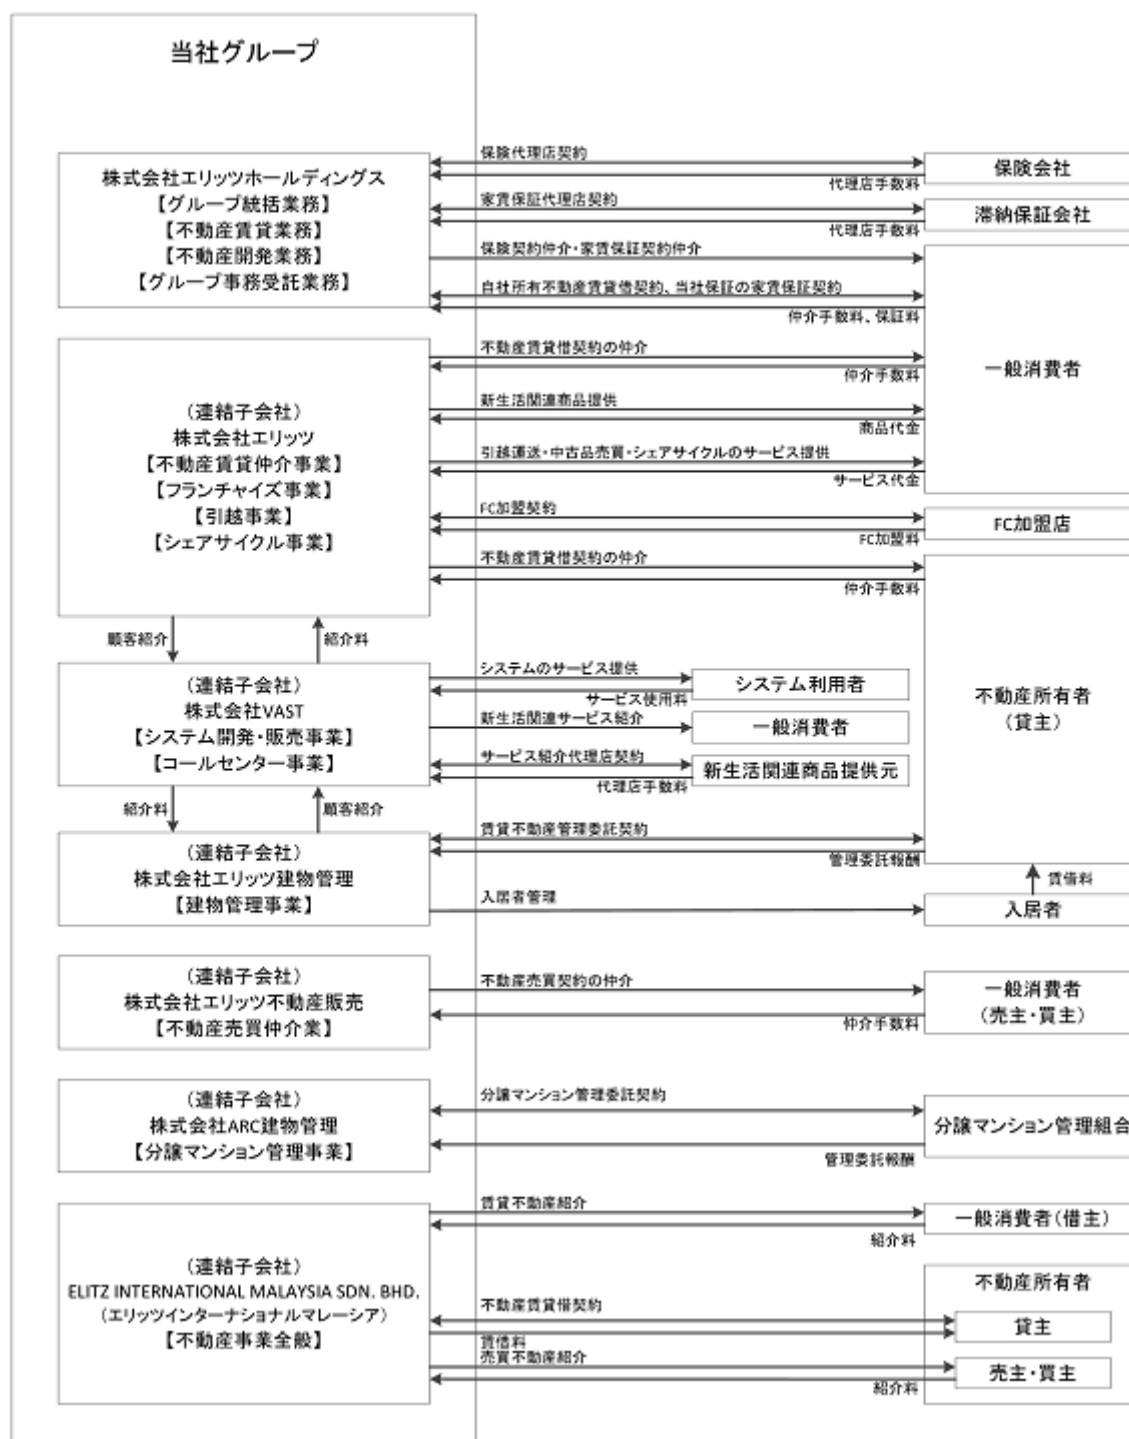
当社グループ

株式会社エリッツホールディングス
【グループ統括業務】
【不動産賃貸業務】
【不動産開発業務】
【グループ事務受託業務】

保険代理店契約
代理店手数料
保険会社

家賃保証代理店契約
代理店手数料
滞納保証会社

保険契約仲介・家賃保証契約仲介

自社所有不動産賃貸借契約、当社保証の家賃保証契約
仲介手数料、保証料

（連結子会社）
株式会社エリッツ
【不動産賃貸仲介事業】
【フランチャイズ事業】
【引越事業】
【シェアサイクル事業】

不動産賃貸借契約の仲介
仲介手数料
一般消費者

新生活関連商品提供
商品代金

引越運送・中古品売買・シェアサイクルのサービス提供
サービス代金

FC加盟契約
FC加盟料
FC加盟店

不動産賃貸借契約の仲介
仲介手数料

顧客紹介
紹介料

（連結子会社）
株式会社VAST
【システム開発・販売事業】
【コールセンター事業】

システムのサービス提供
サービス使用料
システム利用者

新生活関連サービス紹介
一般消費者

サービス紹介代理店契約
代理店手数料
新生活関連商品提供元

不動産所有者
（貸主）

紹介料
顧客紹介

（連結子会社）
株式会社エリッツ建物管理
【建物管理事業】

賃貸不動産管理委託契約
管理委託報酬

賃借料

入居者管理
入居者

（連結子会社）
株式会社エリッツ不動産販売
【不動産売買仲介業】

不動産売買契約の仲介
仲介手数料
一般消費者
（売主・買主）

（連結子会社）
株式会社ARC建物管理
【分譲マンション管理事業】

分譲マンション管理委託契約
管理委託報酬
分譲マンション管理組合

（連結子会社）
ELITZ INTERNATIONAL MALAYSIA SDN. BHD.
（エリッツインターナショナルマレーシア）
【不動産事業全般】

賃貸不動産紹介
紹介料
一般消費者(借主)

不動産所有者
不動産賃貸借契約
賃借料
貸主

売買不動産紹介
紹介料
売主・買主